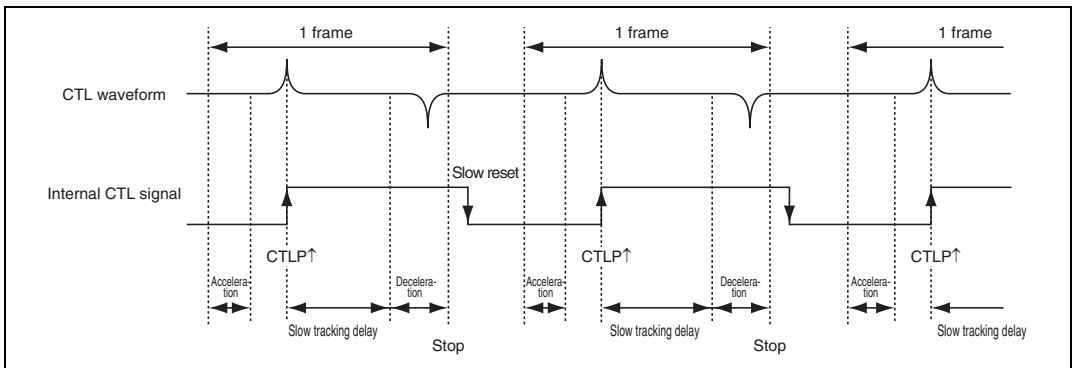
1 frame
1 frame
1 frame
CTL waveform
Slow reset
Internal CTL signal
CTLP↑
CTLP↑
CTLP↑
Accelera-tion
Decelera-tion
Accelera-tion
Decelera-tion
Accelera-tion
Slow tracking delay
Slow tracking delay
Slow tracking delay
Stop
Stop